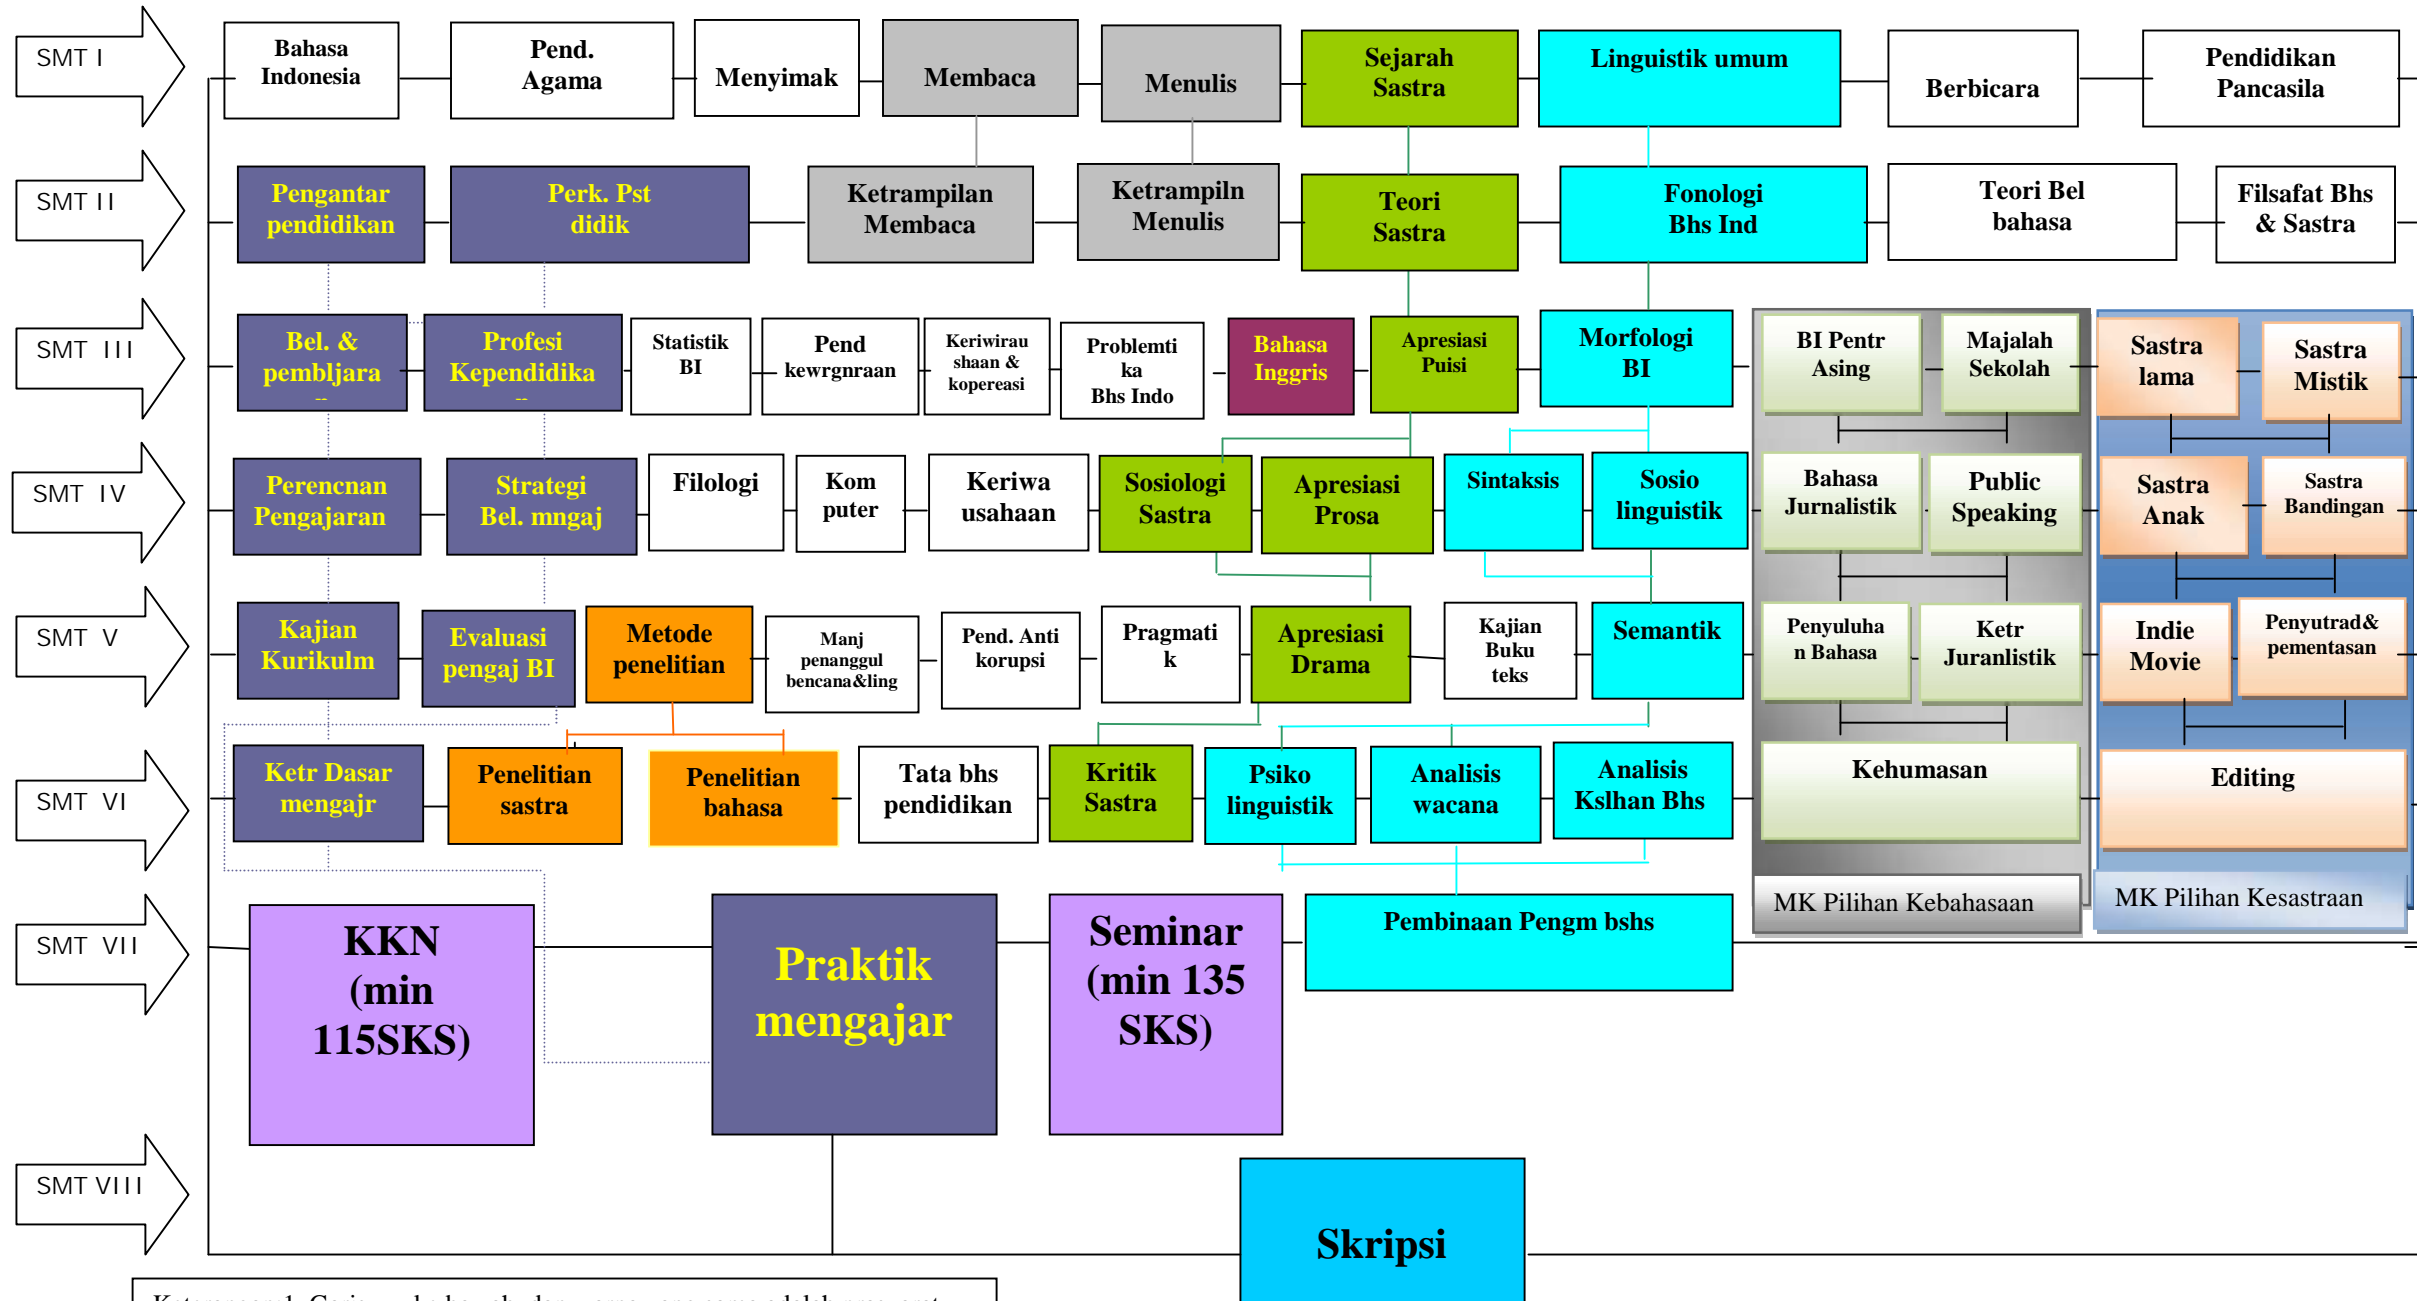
SMT I

Bahasa Indonesia

Pend. Agama

Menyimak

Membaca

Menulis

Sejarah Sastra

Linguistik umum

Berbicara

Pendidikan Pancasila

SMT II

Pengantar pendidikan

Perk. Pst didik

Ketrampilan Membaca

Ketrampiln Menulis

Teori Sastra

Fonologi Bhs Ind

Teori Bel bahasa

Filsafat Bhs & Sastra

SMT III

Bel. & pembljara --

Profesi Kependidika --

Statistik BI

Pend kewrgnraan

Keriwirau shaan & koperasi

Problemtika Bhs Indo

Bahasa Inggris

Apresiasi Puisi

Morfologi BI

BI Pentr Asing

Majalah Sekolah

Sastra lama

Sastra Mistik

SMT IV

Perencnan Pengajaran

Strategi Bel. mngaj

Filologi

Kom puter

Keriwa usahaan

Sosiologi Sastra

Apresiasi Prosa

Sintaksis

Sosio linguistik

Bahasa Jurnalistik

Public Speaking

Sastra Anak

Sastra Bandingan

SMT V

Kajian Kurikulm

Evaluasi pengaj BI

Metode penelitian

Manj penanggul bencana&ling

Pend. Anti korupsi

Pragmatik

Apresiasi Drama

Kajian Buku teks

Semantik

Penyuluhan Bahasa

Ketr Juranlistik

Indie Movie

Penyutrad& pementasan

SMT VI

Ketr Dasar mengajr

Penelitian sastra

Penelitian bahasa

Tata bhs pendidikan

Kritik Sastra

Psiko linguistik

Analisis wacana

Analisis Kslhan Bhs

Kehumasan

Editing

MK Pilihan Kebahasaan

MK Pilihan Kesastraan

SMT VII

KKN (min 115SKS)

Praktik mengajar

Seminar (min 135 SKS)

Pembinaan Pengm bshs

SMT VIII

Skripsi

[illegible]